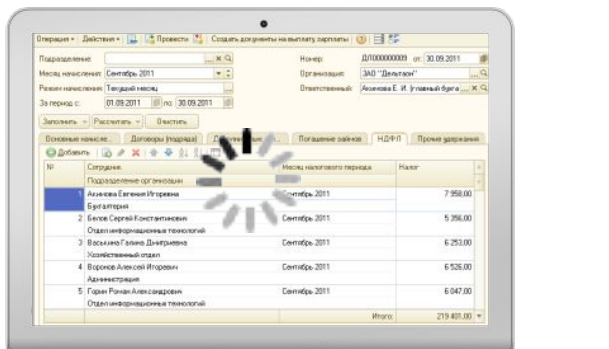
Операция • Действия • Провести Создать документы на выплату зарплаты

Подразделение: Номер: ДЛ0000000009 от: 30.09.2011
Месяц начисления: Сентябрь 2011 Организация: ЗАО "Дельтаон"
Режим начисления: Текущий месяц Ответственный: Акимова Е. И. (главный бухга...
За период с: 01.09.2011 по: 30.09.2011

Заполнить • Рассчитать • Очистить

Основные начисле... Договоры (подряда) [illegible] Погашение займов НДФЛ Прочие удержания

Добавить

| № | Сотрудник | Месяц налогового периода | Налог |
|---|---|---|---|
| | Подразделение организации | | |
| 1 | Акимова Евгения Игоревна | Сентябрь 2011 | 7 958,00 |
| | Бухгалтерия | | |
| 2 | Белов Сергей Константинович | Сентябрь 2011 | 5 356,00 |
| | Отдел информационных технологий | | |
| 3 | Васькина Галина Дмитриевна | Сентябрь 2011 | 6 253,00 |
| | Хозяйственный отдел | | |
| 4 | Воронов Алексей Игоревич | Сентябрь 2011 | 6 526,00 |
| | Администрация | | |
| 5 | Горин Роман Александрович | Сентябрь 2011 | 6 047,00 |
| | Отдел информационных технологий | | |
| | | Итого: | 219 401,00 |